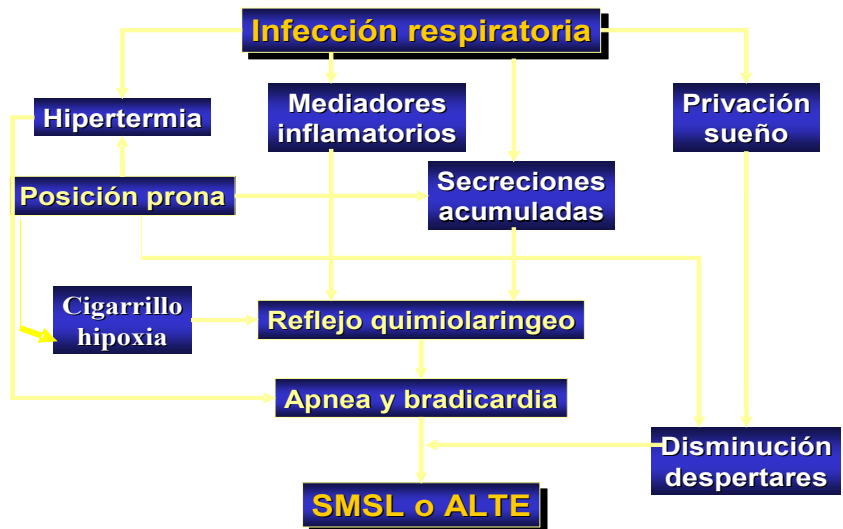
Infección respiratoria

Hipertermia

Mediadores inflamatorios

Privación sueño

Posición prona

Secreciones acumuladas

Cigarrillo hipoxia

Reflejo quimiolaringeo

Apnea y bradicardia

Disminución despertares

SMSL o ALTE